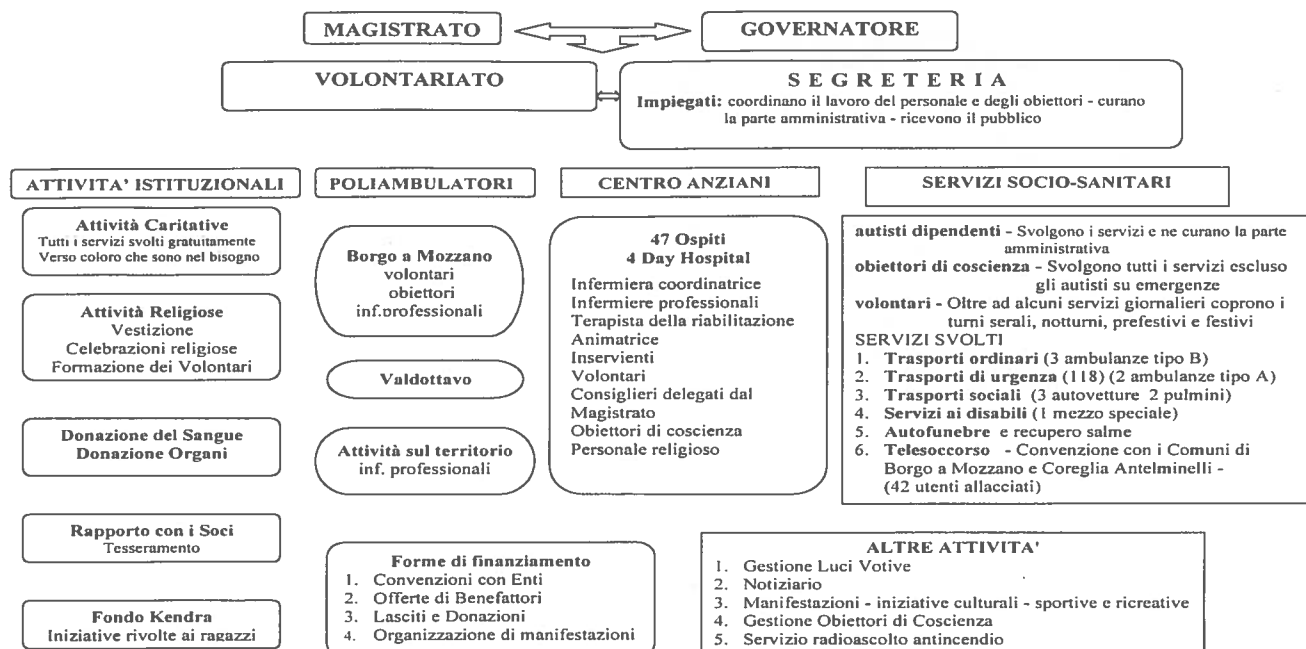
MAGISTRATO

GOVERNATORE

VOLONTARIATO

SEGRETERIA
Impiegati: coordinano il lavoro del personale e degli obiettori - curano la parte amministrativa - ricevono il pubblico

ATTIVITA' ISTITUZIONALI

Attività Caritative
Tutti i servizi svolti gratuitamente Verso coloro che sono nel bisogno

Attività Religiose
Vestizione
Celebrazioni religiose
Formazione dei Volontari

Donazione del Sangue
Donazione Organi

Rapporto con i Soci
Tesseramento

Fondo Kendra
Iniziative rivolte ai ragazzi

POLIAMBULATORI

Borgo a Mozzano
volontari
obiettori
inf.professionali

Valdottavo

Attività sul territorio
inf. professionali

Forme di finanziamento
1. Convenzioni con Enti
2. Offerte di Benefattori
3. Lasciti e Donazioni
4. Organizzazione di manifestazioni

CENTRO ANZIANI

47 Ospiti
4 Day Hospital
Infermiera coordinatrice
Infermiere professionali
Terapista della riabilitazione
Animatrice
Inservienti
Volontari
Consiglieri delegati dal Magistrato
Obiettori di coscienza
Personale religioso

SERVIZI SOCIO-SANITARI

autisti dipendenti - Svolgono i servizi e ne curano la parte amministrativa
obiettori di coscienza - Svolgono tutti i servizi escluso gli autisti su emergenze
volontari - Oltre ad alcuni servizi giornalieri coprono i turni serali, notturni, prefestivi e festivi
SERVIZI SVOLTI
1. Trasporti ordinari (3 ambulanze tipo B)
2. Trasporti di urgenza (118) (2 ambulanze tipo A)
3. Trasporti sociali (3 autovetture 2 pulmini)
4. Servizi ai disabili (1 mezzo speciale)
5. Autofunebre e recupero salme
6. Telesoccorso - Convenzione con i Comuni di Borgo a Mozzano e Coreglia Antelminelli - (42 utenti allacciati)

ALTRE ATTIVITA'
1. Gestione Luci Votive
2. Notiziario
3. Manifestazioni - iniziative culturali - sportive e ricreative
4. Gestione Obiettori di Coscienza
5. Servizio radioascolto antincendio